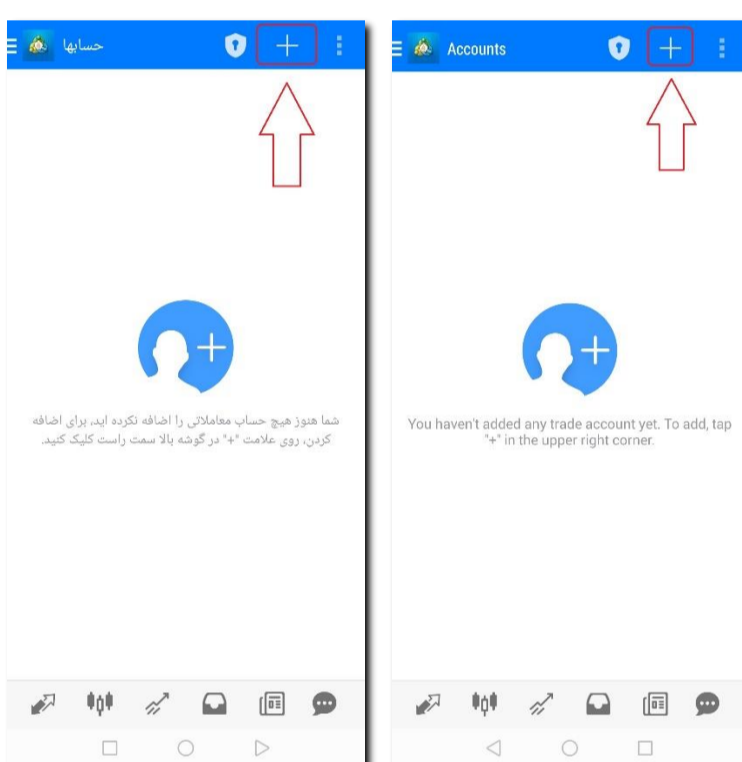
حسابها

شما هنوز هیچ حساب معاملاتی را اضافه نکرده اید. برای اضافه کردن، روی علامت "+" در گوشه بالا سمت راست کلیک کنید.

Accounts

You haven't added any trade account yet. To add, tap "+" in the upper right corner.